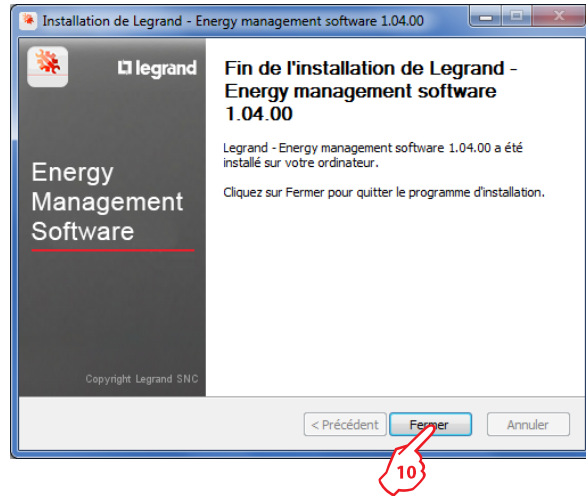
Installation de Legrand - Energy management software 1.04.00

legrand

Energy Management Software

Copyright Legrand SNC

Fin de l'installation de Legrand - Energy management software 1.04.00

Legrand - Energy management software 1.04.00 a été installé sur votre ordinateur.

Cliquez sur Fermer pour quitter le programme d'installation.

< Précédent
Fermer
Annuler

10